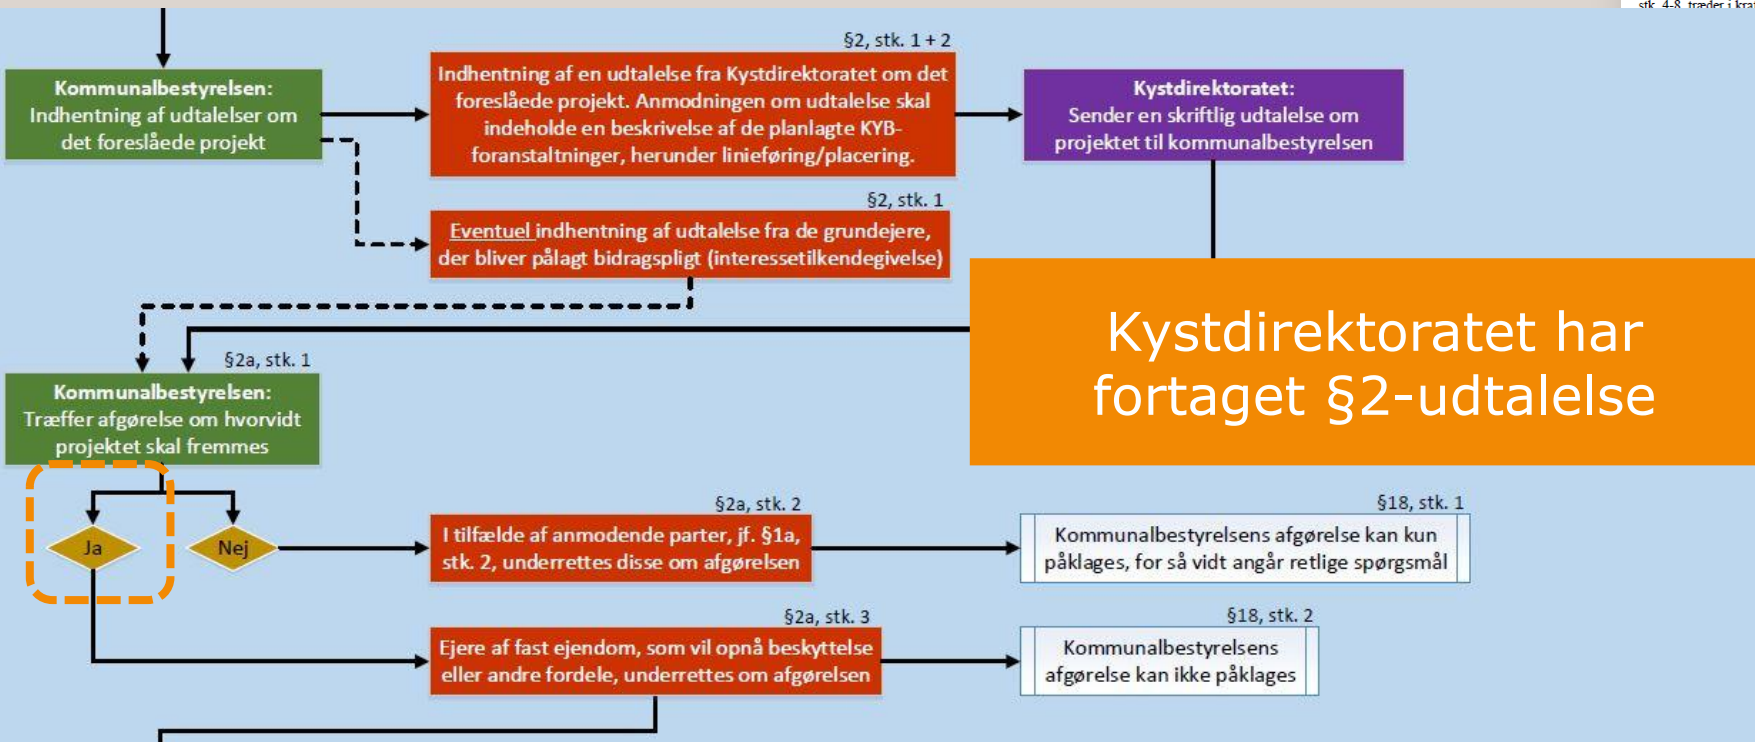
stk. 4-8 træder i kra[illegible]

Kommunalbestyrelsen:
Indhentning af udtalelser om det foreslåede projekt

§2, stk. 1 + 2

Indhentning af en udtalelse fra Kystdirektoratet om det foreslåede projekt. Anmodningen om udtalelse skal indeholde en beskrivelse af de planlagte KYB-foranstaltninger, herunder linieføring/placering.

Kystdirektoratet:
Sender en skriftlig udtalelse om projektet til kommunalbestyrelsen

§2, stk. 1

Eventuel indhentning af udtalelse fra de grundejere, der bliver pålagt bidragspligt (interessetilkendegivelse)

Kystdirektoratet har fortaget §2-udtalelse

§2a, stk. 1

Kommunalbestyrelsen:
Træffer afgørelse om hvorvidt projektet skal fremmes

Ja

Nej

§2a, stk. 2

I tilfælde af anmodende parter, jf. §1a, stk. 2, underrettes disse om afgørelsen

§18, stk. 1

Kommunalbestyrelsens afgørelse kan kun påklages, for så vidt angår retlige spørgsmål

§2a, stk. 3

Ejere af fast ejendom, som vil opnå beskyttelse eller andre fordele, underrettes om afgørelsen

§18, stk. 2

Kommunalbestyrelsens afgørelse kan ikke påklages